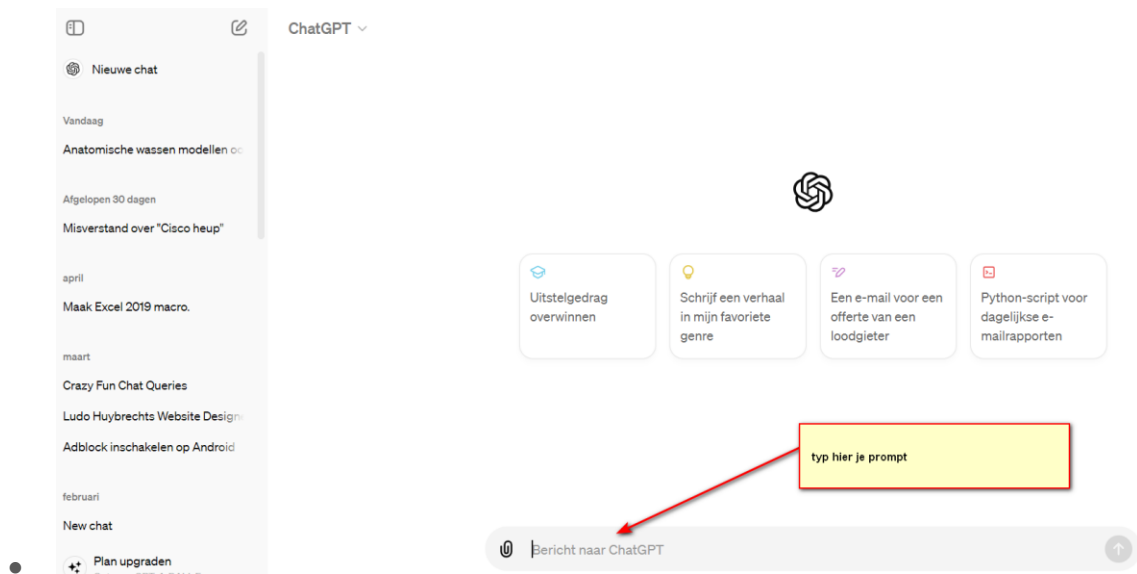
ChatGPT

Nieuwe chat

Vandaag

Anatomische wassen modellen o

Afgelopen 30 dagen

Misverstand over "Cisco heup"

april

Maak Excel 2019 macro.

maart

Crazy Fun Chat Queries

Ludo Huybrechts Website Design

Adblock inschakelen op Android

februari

New chat

Plan upgraden

Uitstelgedrag overwinnen

Schrijf een verhaal in mijn favoriete genre

Een e-mail voor een offerte van een loodgieter

Python-script voor dagelijkse e-mailrapporten

typ hier je prompt

Bericht naar ChatGPT